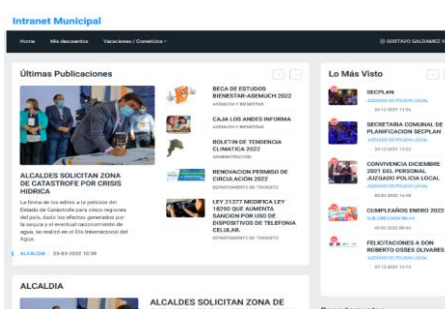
Intranet Municipal

Home Mis descuentos Vacaciones / Cometidos ▾ GUSTAVO SALDAÑEZ

Últimas Publicaciones

ALCALDES SOLICITAN ZONA DE CATASTROFE POR CRISIS HIDRICA

La firma de los ediles a la petición del Estado de Catástrofe para cinco regiones del país, dado los efectos generados por la sequía y el eventual racionamiento de agua, se realizó en el Día Internacional del Agua.

ALCALDIA 23-03-2022 10:39

BECA DE ESTUDIOS BIENESTAR-ASEMUCH 2022
ASEMUCH Y BIENESTAR

CAJA LOS ANDES INFORMA
ASEMUCH Y BIENESTAR

BOLETIN DE TENDENCIA CLIMATICA 2022
ADMINISTRACIÓN

RENOVACION PERMISO DE CIRCULACIÓN 2022
DEPARTAMENTO DE TRANSITO

LEY 21377 MODIFICA LEY 18290 QUE AUMENTA SANCION POR USO DE DISPOSITIVOS DE TELEFONIA CELULAR.
DEPARTAMENTO DE TRANSITO

Lo Más Visto

SECPLAN
JUZGADO DE POLICIA LOCAL
24-12-2020 13:36

SECRETARIA COMUNAL DE PLANIFICACION SECPLAN
JUZGADO DE POLICIA LOCAL
24-12-2020 13:42

CONVIVENCIA DICIEMBRE 2021 DEL PERSONAL JUZGADO POLICIA LOCAL
JUZGADO DE POLICIA LOCAL
22-12-2021 14:06

CUMPLEAÑOS ENERO 2022
SUB DIRECCION RR.HH
03-01-2022 09:44

FELICITACIONES A DON ROBERTO OSSES OLIVARES
JUZGADO DE POLICIA LOCAL
07-12-2021 10:14

ALCALDIA

ALCALDES SOLICITAN ZONA DE

Departamentos